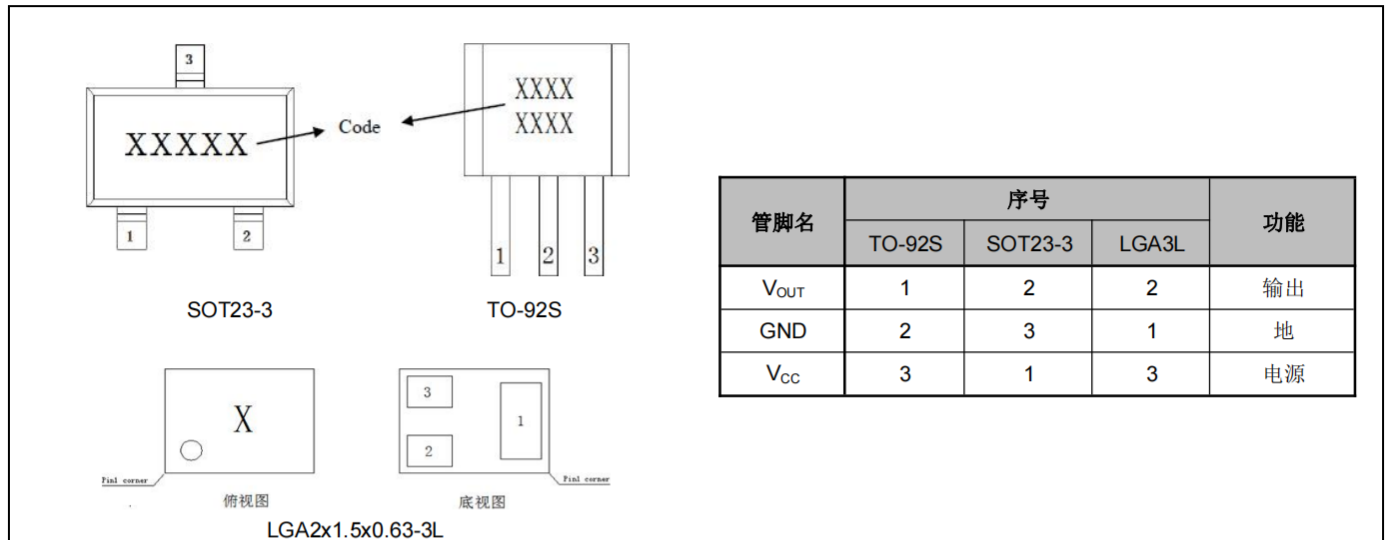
3

XXXXX

1 2

Code

XXXX
XXXX

1 2 3

SOT23-3

TO-92S

X

Pin1 corner

俯视图

3

2

1

Pin1 corner

底视图

LGA2x1.5x0.63-3L

| 管脚名 | 序号 | | | 功能 |
|---|---|---|---|---|
| | TO-92S | SOT23-3 | LGA3L | |
| $V_{OUT}$ | 1 | 2 | 2 | 输出 |
| GND | 2 | 3 | 1 | 地 |
| $V_{CC}$ | 3 | 1 | 3 | 电源 |